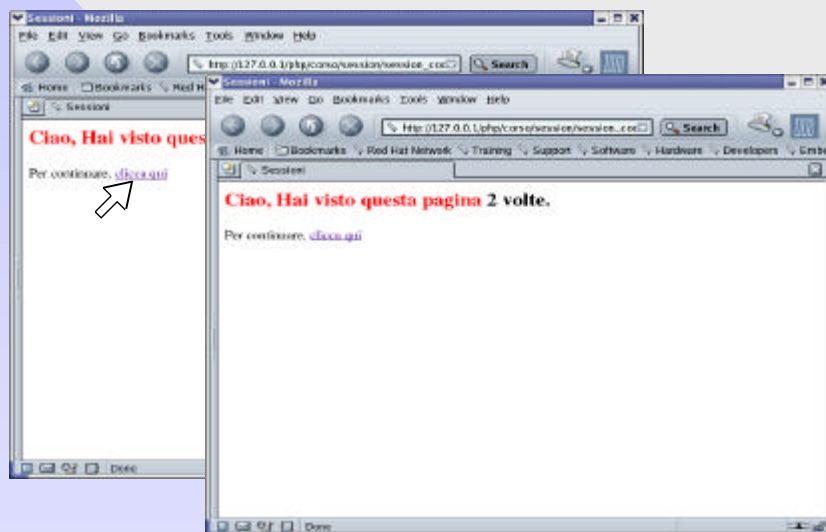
Sessioni - Mozilla
File Edit View Go Bookmarks Tools Window Help
http://127.0.0.1/php/corso/session/session_co
Search
Home Bookmarks Red H
Sessioni
Ciao, Hai visto ques
Per continuare, clicca qui
Done

Sessioni - Mozilla
File Edit View Go Bookmarks Tools Window Help
http://127.0.0.1/php/corso/session/session...co
Search
Home Bookmarks Red Hat Network Training Support Software Hardware Developers Emb
Sessioni
Ciao, Hai visto questa pagina 2 volte.

Per continuare, clicca qui
Done